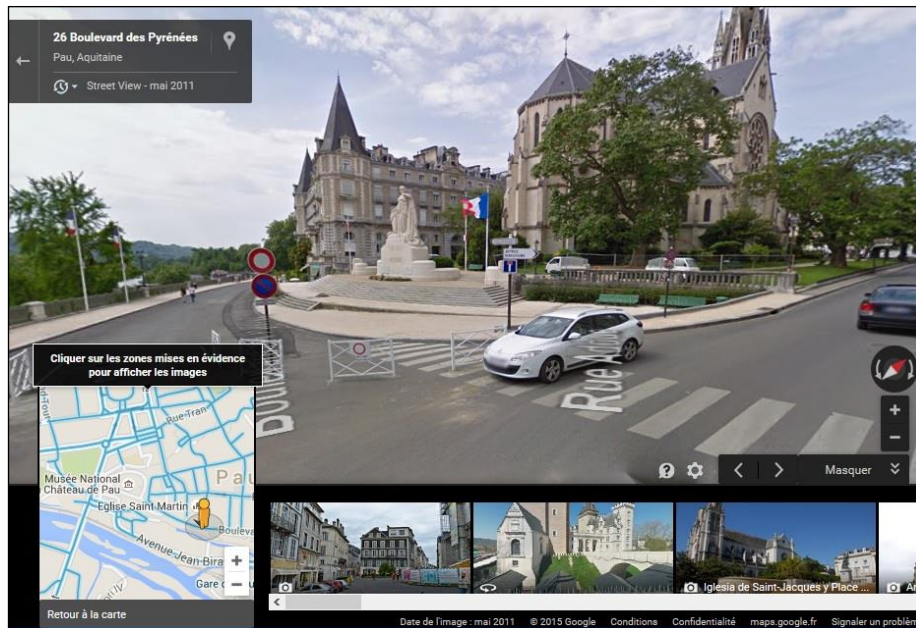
26 Boulevard des Pyrénées
Pau, Aquitaine
Street View - mai 2011

Cliquer sur les zones mises en évidence pour afficher les images

Rue Tran
Musée National Château de Pau
Pau
Eglise Saint Martin
Boulev
Avenue-Jean-Bira
Gare
Retour à la carte

Rue
Boulev

Masquer

Iglesia de Saint-Jacques y Place ...

Date de l'image : mai 2011 © 2015 Google Conditions Confidentialité maps.google.fr Signaler un problèm